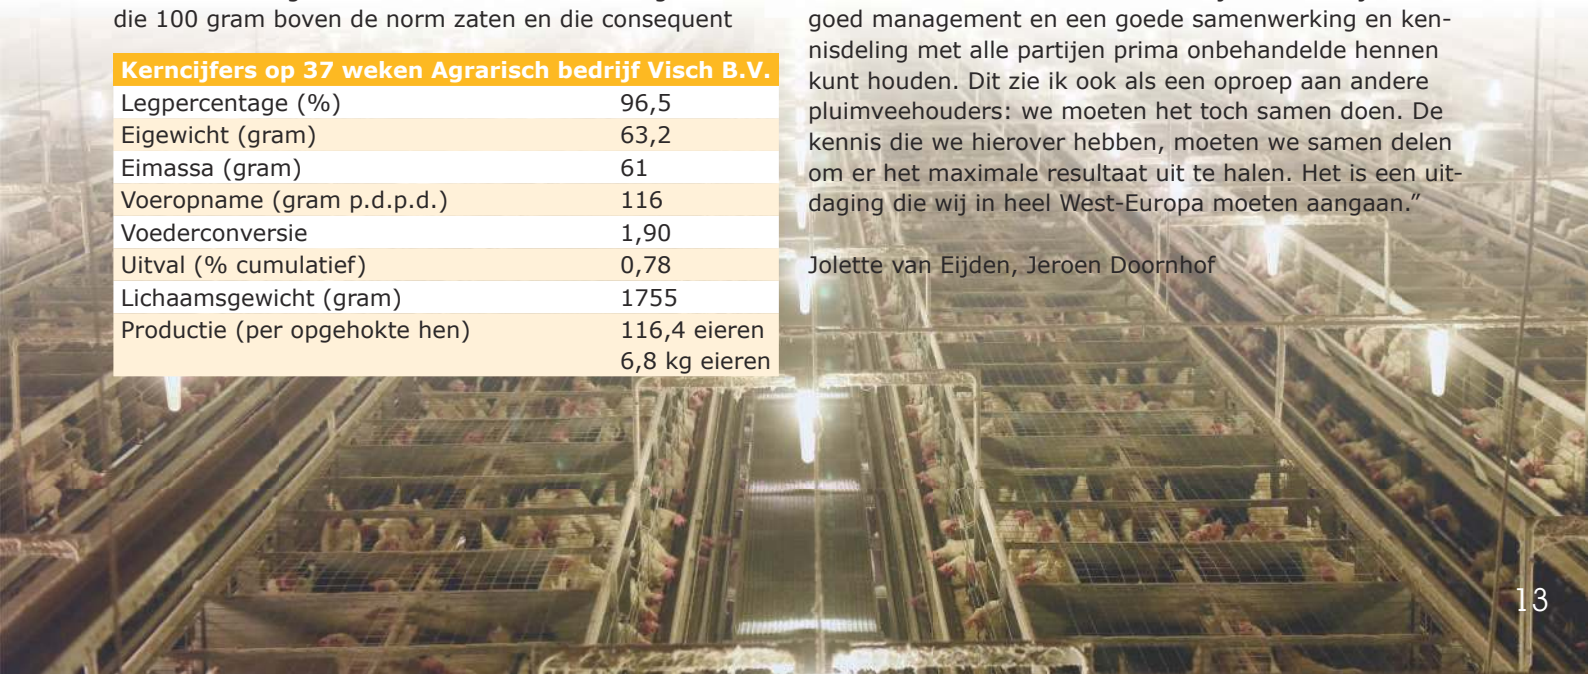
die 100 gram boven de norm zaten en die consequent

| Kerncijfers op 37 weken Agrarisch bedrijf Visch B.V. | |
|---|---|
| Legpercentage (%) | 96,5 |
| Eigewicht (gram) | 63,2 |
| Eimassa (gram) | 61 |
| Voeropname (gram p.d.p.d.) | 116 |
| Voederconversie | 1,90 |
| Uitval (% cumulatief) | 0,78 |
| Lichaamsgewicht (gram) | 1755 |
| Productie (per opgehokte hen) | 116,4 eieren 6,8 kg eieren |

goed management en een goede samenwerking en kennisdeling met alle partijen prima onbehandelde hennen kunt houden. Dit zie ik ook als een oproep aan andere pluimveehouders: we moeten het toch samen doen. De kennis die we hierover hebben, moeten we samen delen om er het maximale resultaat uit te halen. Het is een uitdaging die wij in heel West-Europa moeten aangaan.”

Jolette van Eijden, Jeroen Doornhof

13